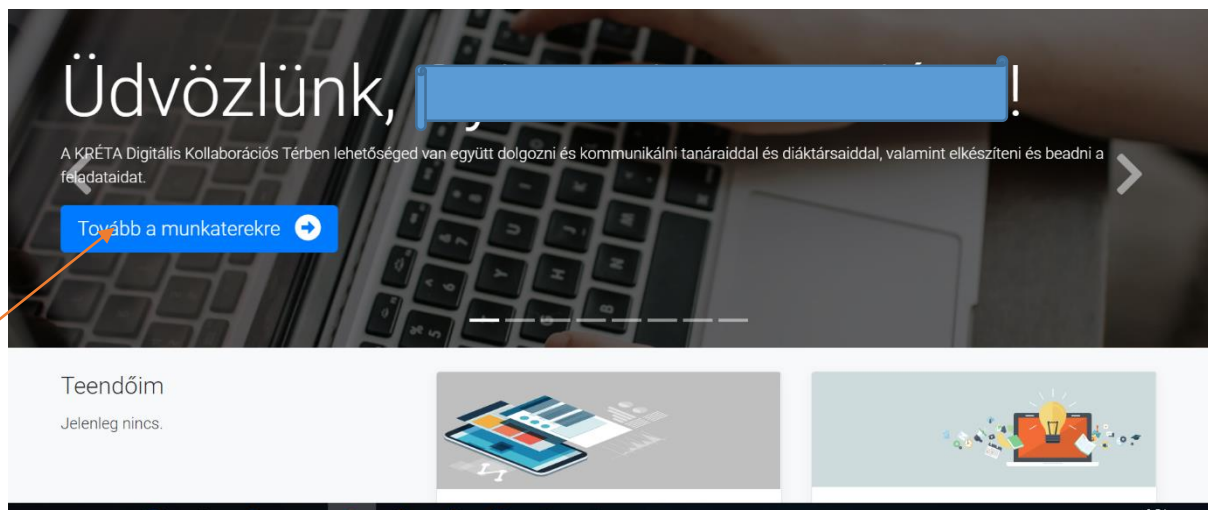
Üdvözlünk, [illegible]!

A KRÉTA Digitális Kollaborációs Térben lehetőséged van együtt dolgozni és kommunikálni tanáraiddal és diáktársaiddal, valamint elkészíteni és beadni a feladataidat.

Tovább a munkaterekre

Teendőim

Jelenleg nincs.